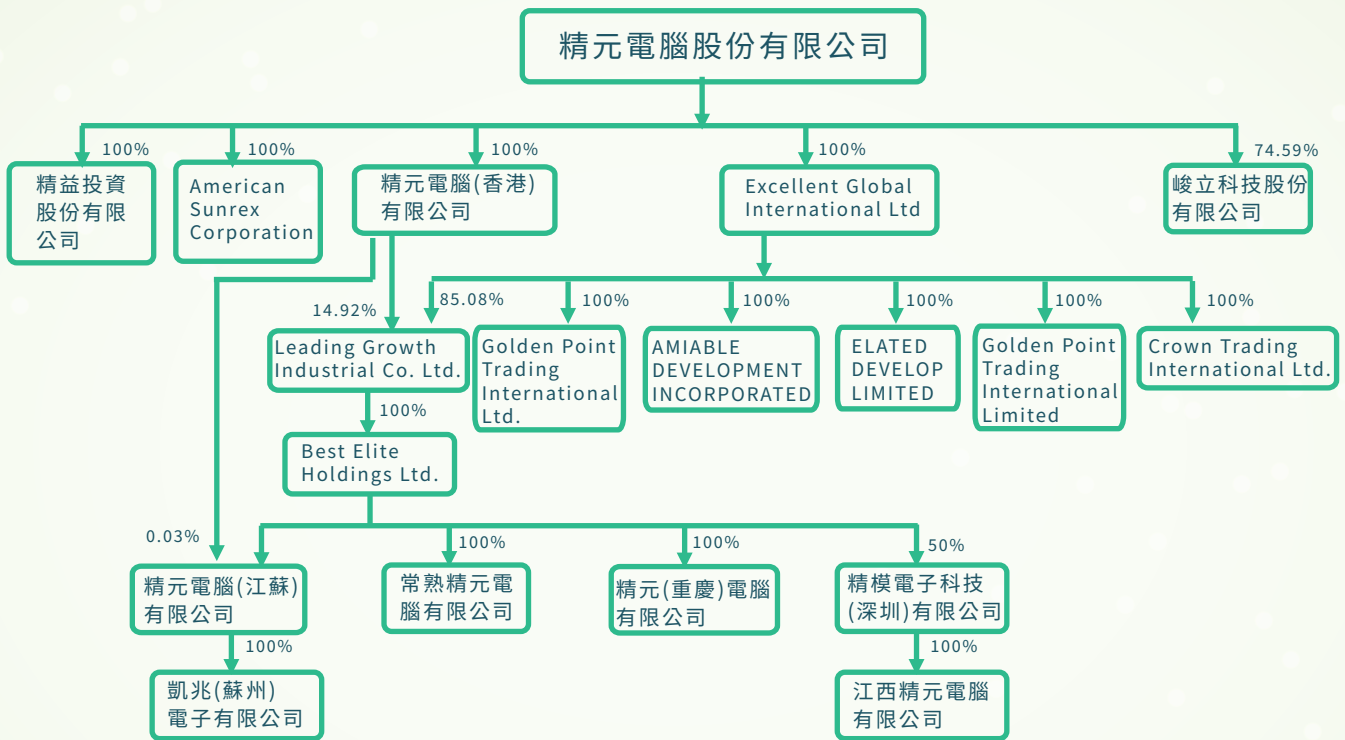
精元電腦股份有限公司

100%
精益投資股份有限公司

100%
American Sunrex Corporation

100%
精元電腦(香港)有限公司

100%
Excellent Global International Ltd

74.59%
峻立科技股份有限公司

14.92%
85.08%
Leading Growth Industrial Co. Ltd.

100%
Golden Point Trading International Ltd.

100%
AMIABLE DEVELOPMENT INCORPORATED

100%
ELATED DEVELOP LIMITED

100%
Golden Point Trading International Limited

100%
Crown Trading International Ltd.

100%
Best Elite Holdings Ltd.

0.03%
精元電腦(江蘇)有限公司

100%
常熟精元電腦有限公司

100%
精元(重慶)電腦有限公司

50%
精模電子科技(深圳)有限公司

100%
凱兆(蘇州)電子有限公司

100%
江西精元電腦有限公司